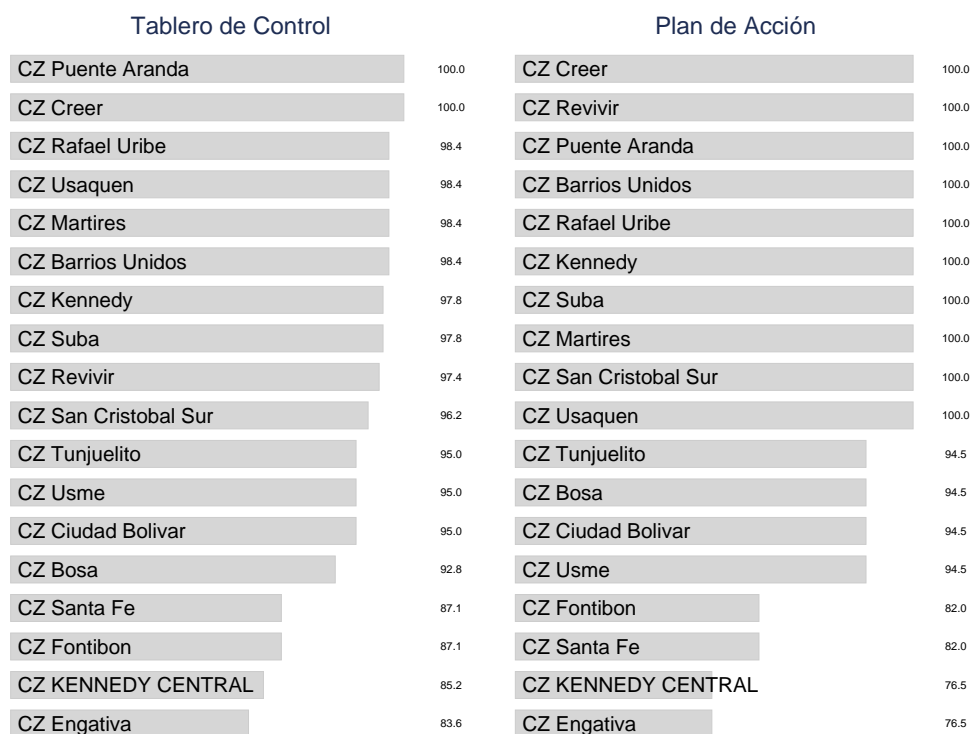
Tablero de Control

| | |
|---|---|
| CZ Puente Aranda | 100.0 |
| CZ Creer | 100.0 |
| CZ Rafael Uribe | 98.4 |
| CZ Usaquen | 98.4 |
| CZ Martires | 98.4 |
| CZ Barrios Unidos | 98.4 |
| CZ Kennedy | 97.8 |
| CZ Suba | 97.8 |
| CZ Revivir | 97.4 |
| CZ San Cristobal Sur | 96.2 |
| CZ Tunjuelito | 95.0 |
| CZ Usme | 95.0 |
| CZ Ciudad Bolivar | 95.0 |
| CZ Bosa | 92.8 |
| CZ Santa Fe | 87.1 |
| CZ Fontibon | 87.1 |
| CZ KENNEDY CENTRAL | 85.2 |
| CZ Engativa | 83.6 |

Plan de Acción

| | |
|---|---|
| CZ Creer | 100.0 |
| CZ Revivir | 100.0 |
| CZ Puente Aranda | 100.0 |
| CZ Barrios Unidos | 100.0 |
| CZ Rafael Uribe | 100.0 |
| CZ Kennedy | 100.0 |
| CZ Suba | 100.0 |
| CZ Martires | 100.0 |
| CZ San Cristobal Sur | 100.0 |
| CZ Usaquen | 100.0 |
| CZ Tunjuelito | 94.5 |
| CZ Bosa | 94.5 |
| CZ Ciudad Bolivar | 94.5 |
| CZ Usme | 94.5 |
| CZ Fontibon | 82.0 |
| CZ Santa Fe | 82.0 |
| CZ KENNEDY CENTRAL | 76.5 |
| CZ Engativa | 76.5 |